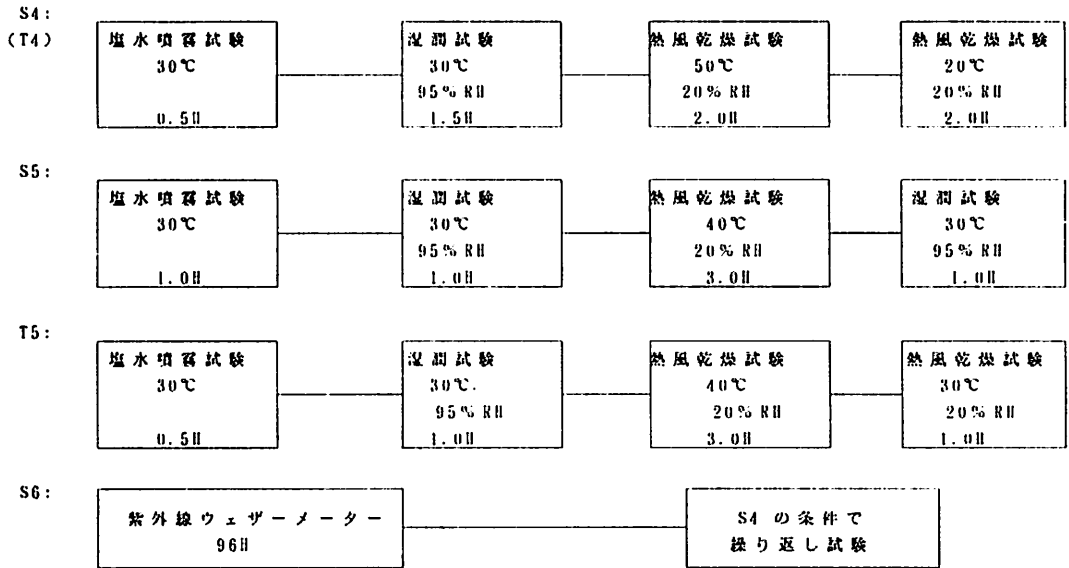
S4:
(T4)
塩水噴霧試験
30℃
0.5H

湿潤試験
30℃
95% RH
1.5H

熱風乾燥試験
50℃
20% RH
2.0H

熱風乾燥試験
20℃
20% RH
2.0H

S5:
塩水噴霧試験
30℃
1.0H

湿潤試験
30℃
95% RH
1.0H

熱風乾燥試験
40℃
20% RH
3.0H

湿潤試験
30℃
95% RH
1.0H

T5:
塩水噴霧試験
30℃
0.5H

湿潤試験
30℃.
95% RH
1.0H

熱風乾燥試験
40℃
20% RH
3.0H

熱風乾燥試験
30℃
20% RH
1.0H

S6:
紫外線ウェザーメーター
96H

S4 の条件で
繰り返し試験